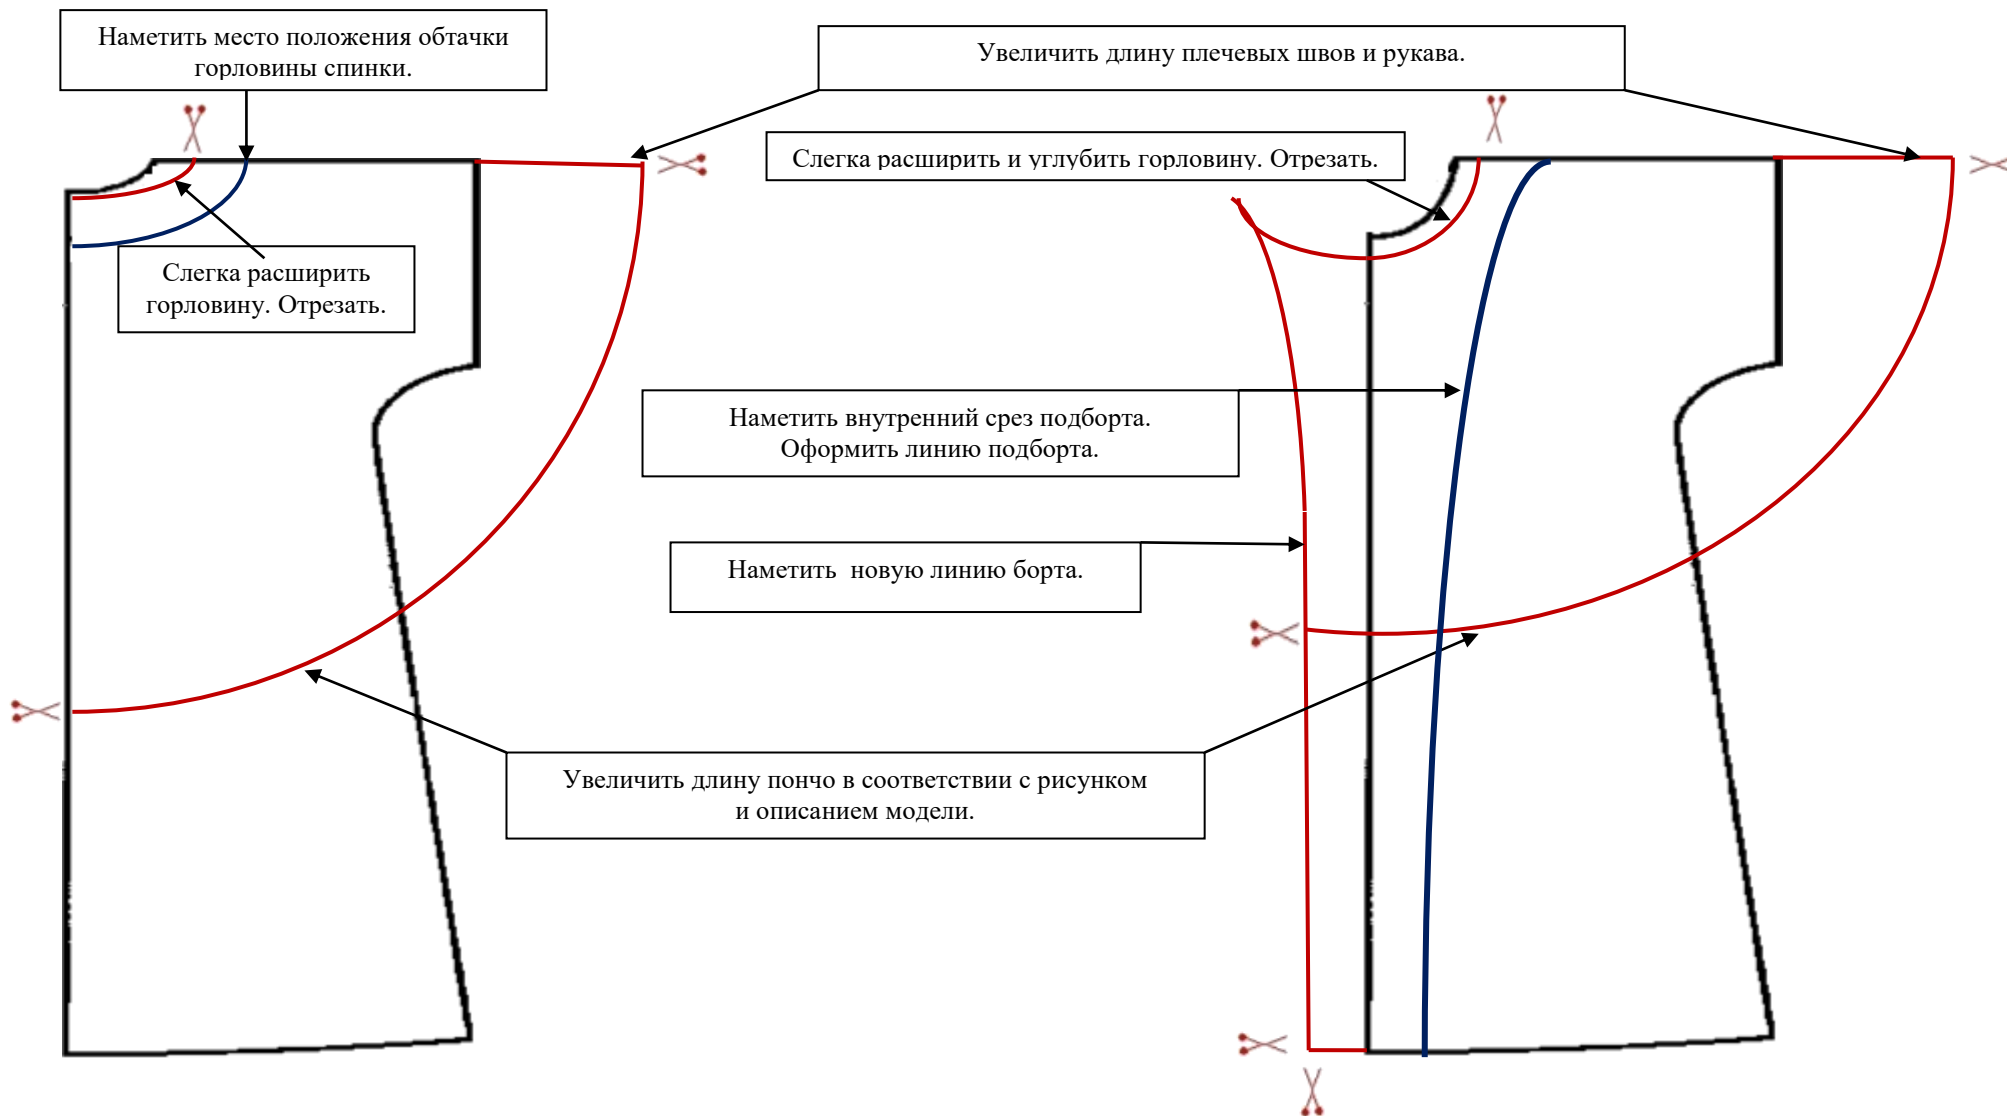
Наметить место положения обтачки горловины спинки.

Увеличить длину плечевых швов и рукава.

Слегка расширить и углубить горловину. Отрезать.

Слегка расширить горловину. Отрезать.

Наметить внутренний срез подборта. Оформить линию подборта.

Наметить новую линию борта.

Увеличить длину пончо в соответствии с рисунком и описанием модели.